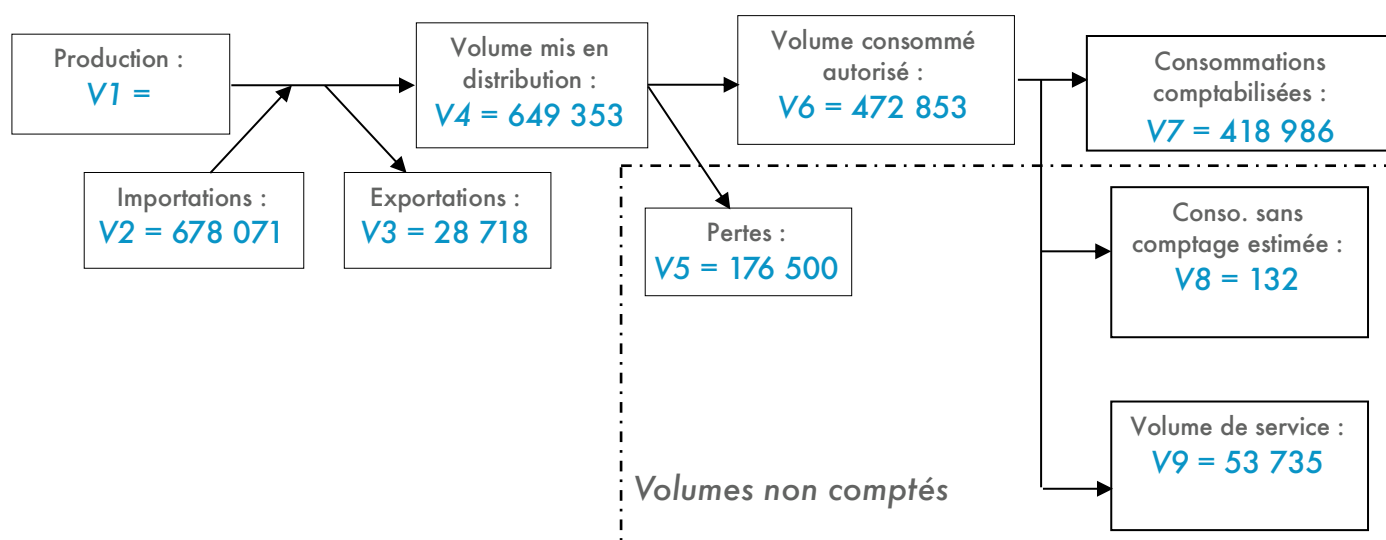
Production :
V1 =

Importations :
V2 = 678 071

Exportations :
V3 = 28 718

Volume mis en distribution :
V4 = 649 353

Pertes :
V5 = 176 500

Volume consommé autorisé :
V6 = 472 853

Consommations comptabilisées :
V7 = 418 986

Conso. sans comptage estimée :
V8 = 132

Volume de service :
V9 = 53 735

Volumes non comptés